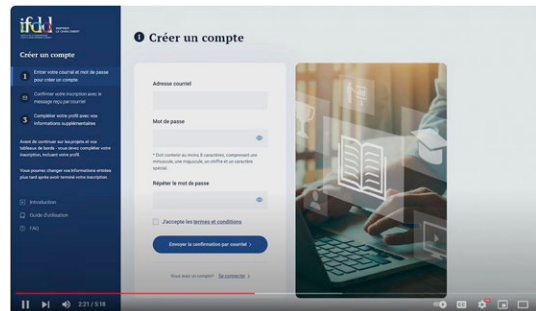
ifdd

Créer un compte

1 Entrer votre courriel et mot de passe pour créer un compte

Confirmer votre inscription avec le message reçu par courriel

3 Compléter votre profil avec vos informations supplémentaires

Avant de continuer sur les projets et vos tableaux de bords - vous devez compléter votre inscription, incluant votre profil.

Vous pourrez changer vos informations entrées plus tard après avoir terminé votre inscription

Introduction

Guide d'utilisation

FAQ

1 Créer un compte

Adresse courriel

Mot de passe

* Doit contenir au moins 8 caractères, comprenant une minuscule, une majuscule, un chiffre et un caractère spécial.

Répéter le mot de passe

J'accepte les termes et conditions

Envoyer la confirmation par courriel >

Vous avez un compte? Se connecter >

2:21 / 5:18